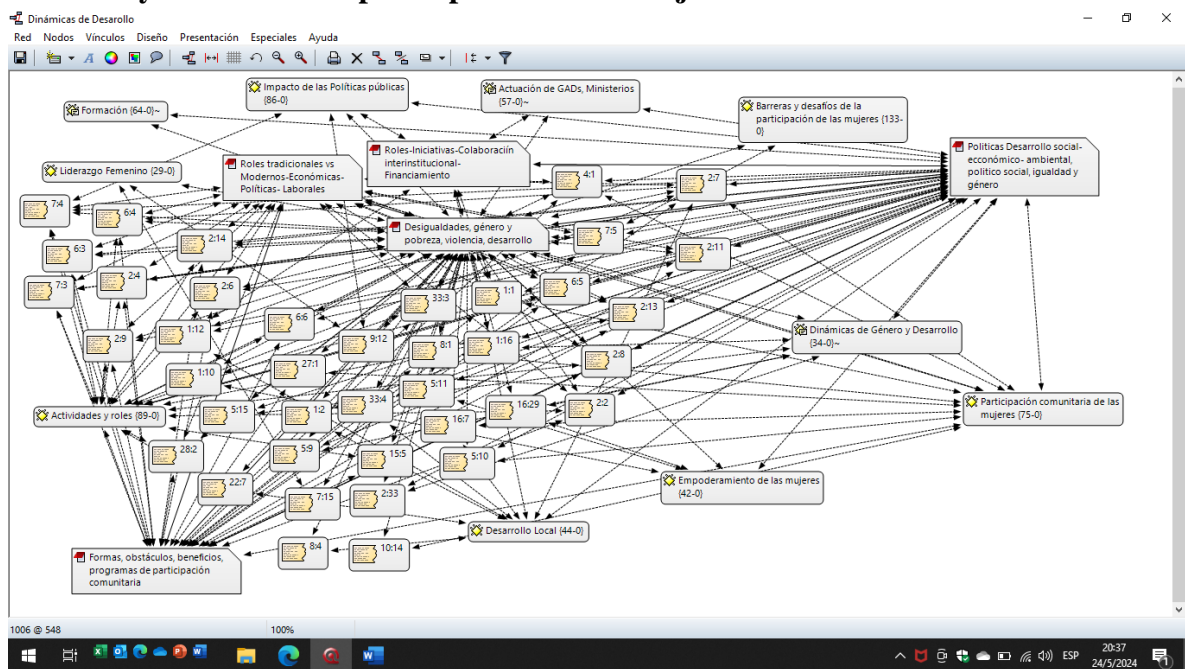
Dinámicas de Desarrollo

Red Nodos Vínculos Diseño Presentación Especiales Ayuda

Impacto de las Políticas públicas {86-0}

Actuación de GADs, Ministerios {57-0}~

Formación {64-0}~

Barreras y desafíos de la participación de las mujeres {133-0}

Roles-Iniciativas-Colaboracíón interinstitucional-Financiamiento

Políticas Desarrollo social-ecconómico- ambiental, político social, igualdad y género

Liderazgo Femenino {29-0}

Roles tradicionales vs Modernos-Económicas-Políticas- Laborales

4:1

2:7

7:4

6:4

Desigualdades, género y pobreza, violencia, desarrollo

7:5

6:3

2:14

2:11

2:4

7:3

2:6

33:3

1:1

6:5

2:13

6:6

1:12

Dinámicas de Género y Desarrollo {34-0}~

2:9

9:12

8:1

1:16

2:8

27:1

1:10

5:11

Participación comunitaria de las mujeres {75-0}

Actividades y roles {89-0}

5:15

1:2

33:4

16:29

2:2

16:7

28:2

5:9

15:5

5:10

Empoderamiento de las mujeres {42-0}

22:7

7:15

2:33

Desarrollo Local {44-0}

8:4

10:14

Formas, obstáculos, beneficios, programas de participación comunitaria

1006 @ 548

100%

ESP

20:37
24/5/2024